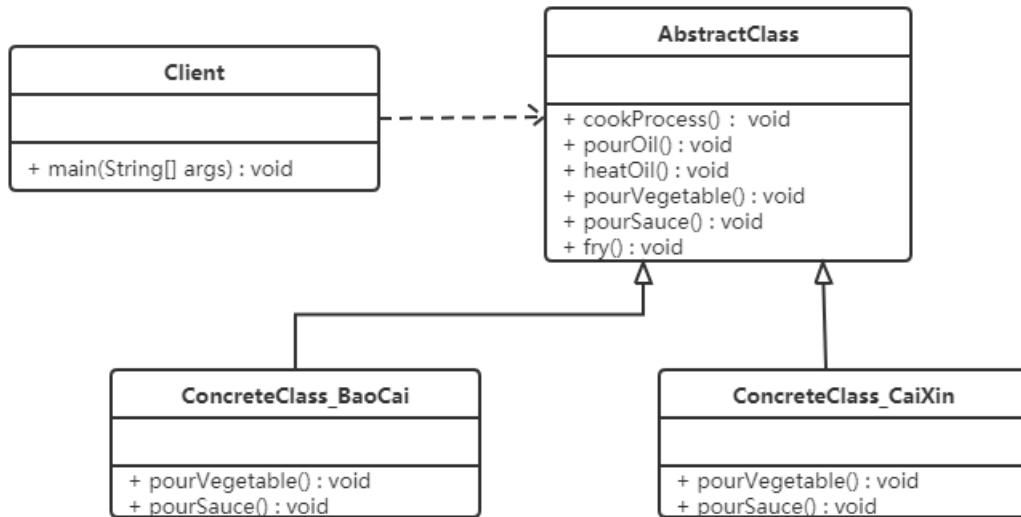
Client

+ main(String[] args) : void

AbstractClass

+ cookProcess() : void
+ pourOil() : void
+ heatOil() : void
+ pourVegetable() : void
+ pourSauce() : void
+ fry() : void

ConcreteClass_BaoCai

+ pourVegetable() : void
+ pourSauce() : void

ConcreteClass_CaiXin

+ pourVegetable() : void
+ pourSauce() : void